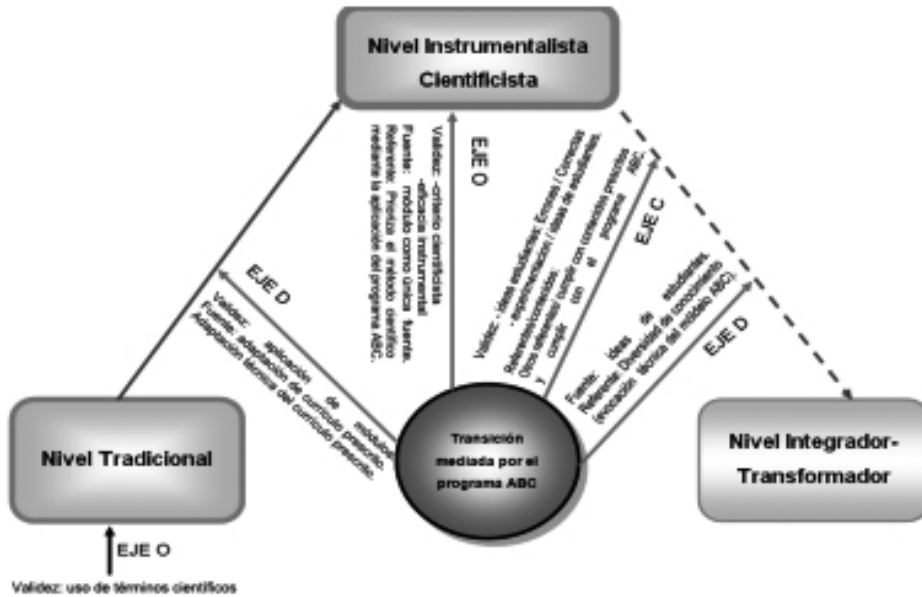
Nivel Instrumentalista Cientificista

EJE O

Validez: criterio científico –eficacia instrumental
Fuente: módulo como única fuente.
Referente: Prioriza el método científico mediante la aplicación del programa ABC.

Validez: ideas estudiantes: Errores / Correctas –experimentación / ideas de estudiantes.
Referente/contenidos: cambiar con conceptos precisos
Otros referentes: comparar con el programa ABC y corregir.

EJE C

Fuente: ideas de estudiantes.
Referente: Diversidad de conocimiento (evocación técnica del módulo ABC).

EJE D

EJE D

Validez: aplicación de módulos
Fuente: adaptación de currículo prescrito.
Adaptación técnica del currículo prescrito.

Transición mediada por el programa ABC

Nivel Tradicional

Nivel Integrador-Transformador

EJE O

Validez: uso de términos científicos